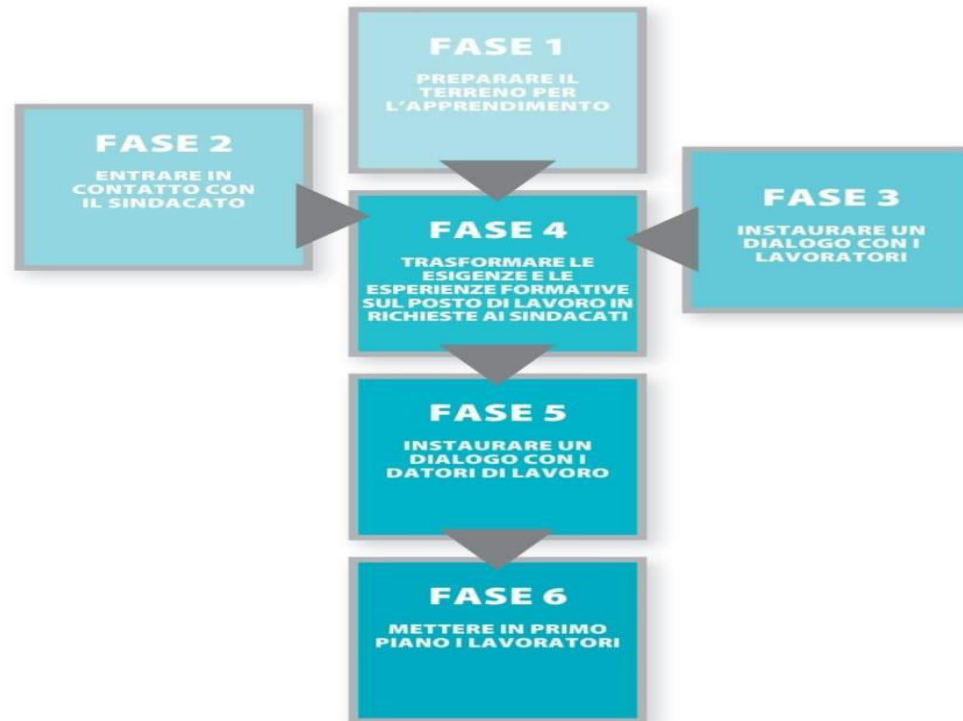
FASE 1

PREPARARE IL TERRENO PER L'APPRENDIMENTO

FASE 2

ENTRARE IN CONTATTO CON IL SINDACATO

FASE 3

INSTAURARE UN DIALOGO CON I LAVORATORI

FASE 4

TRASFORMARE LE ESIGENZE E LE ESPERIENZE FORMATIVE SUL POSTO DI LAVORO IN RICHIESTE AI SINDACATI

FASE 5

INSTAURARE UN DIALOGO CON I DATORI DI LAVORO

FASE 6

METTERE IN PRIMO PIANO I LAVORATORI